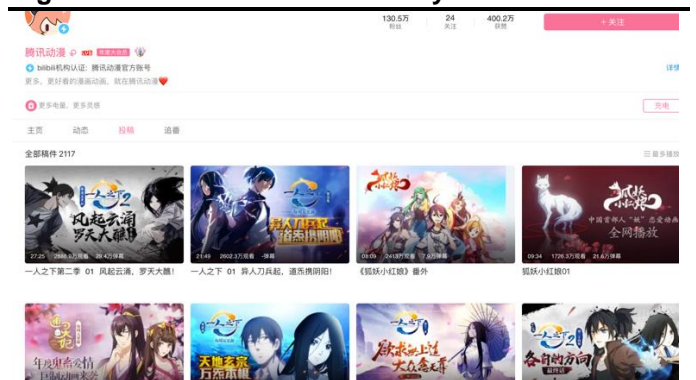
130.5万
粉丝

24
关注

400.2万
获赞

+ 关注

腾讯动漫

bilibili机构认证：腾讯动漫官方账号

更多、更好看的漫画动画，就在腾讯动漫

详情

更多电量，更多灵感

充电

主页

动态

投稿

追番

全部稿件 2117

最多播放

一人之下2

风起云涌 罗天大醮

一人之下第二季 01 风起云涌，罗天大醮！

一人之下

异人刀兵起，道炁携阴阳

21:49

2602.3万观看

一人之下 01 异人刀兵起，道炁携阴阳！

狐妖小红娘

09:09

2418万观看

《狐妖小红娘》番外

狐妖小红娘

中国首部人"妖"恋爱动画

全网独播

09:34

1726.3万观看

21.6万弹幕

狐妖小红娘01

一人之下

天地玄黄 万炁本根

一人之下

一人之下2

各自的方向